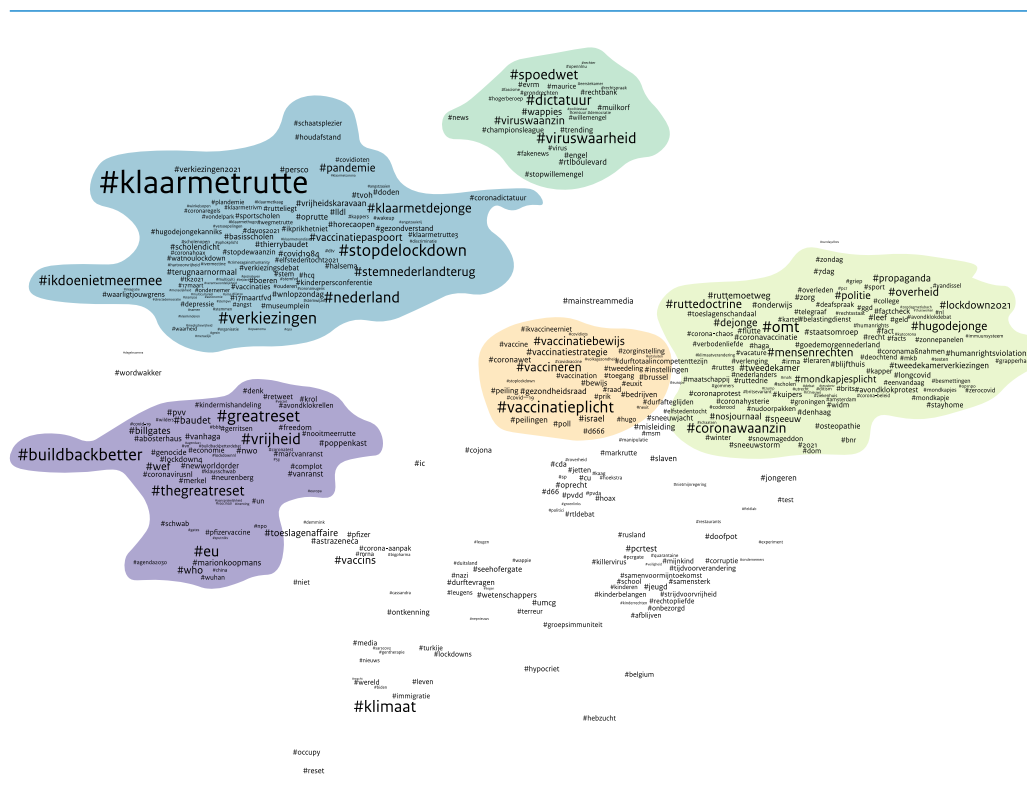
#spoedwet
#dictatuur
#evrm #maurice #rechtbank
#hogerberoep #muilkorf
#wappies #willemengel
#news #viruswaanzin
#championsleague #trending
#viruswaarheid
#virus
#fakenews #engel
#rtlboulevard
#stopwillemengel

#schaatsplezier
#houdafstand
#covidioten
#verkiezingen2021 #persco
#pandemie
#klaarmetrutte
#tvoh #doden
#coronadictatuur
#plandemie #rutteliegt
#coronaregels #klaarmetrivm
#vrijheidskaravaan
#klaarmetdejonge
#vondelpark #sportscholen
#lldl
#oprutte
#horecaopen
#gezondverstand
#hugodejongekanniks
#davos2021
#ikprikhetniet
#vaccinatiepaspoort
#klaarmetrutte5
#basisscholen
#elfstedentocht2021
#scholendicht
#thierrybaudet
#stopdelockdown
#coronahoax
#stopdewaanzin
#covid1984
#wathoulockdown
#verkiezingsdebat
#stem
#hcq
#terugnaarnormaal
#boeren
#kinderpersconferentie
#stemnederlandterug
#halsema
#ikdoenietmeermee
#fkz021
#rzmaert #ondernemer
#depressie
#vaccinaties
#nederland
#waarligtjouwgrens
#17maartfvd
#wnlopzondag
#angst
#museumplein
#verkiezingen
#waarkeil

#mainstreammedia
#wordwakker

#zondag
#7dag
#griep
#propaganda
#ruttemoetweg
#sport
#vandissel
#overleden
#ruttedoctrine
#zorg
#politie
#overheid
#lockdown2021
#college
#toeslagenschandaal
#telegraaf
#factcheck
#omt
#dejonge
#feit
#hugodejonge
#corona-chaos
#flutte
#staatsomroep
#zonnepanelen
#coronavaccinatie
#belastingdienst
#verbodenliefde
#mensenrechten
#goedemorgennederland
#vacature
#coronamaatregelen
#humanrightsviolation
#deochtend
#verlenging
#tweedekamer
#leraren
#tweedekamerverkiezingen
#maatschappij
#ruttedrie
#mondkapjesplicht
#kapper
#blijfthuis
#scholen
#eenvandaag
#besmettingen
#kuipers
#avondklokprotest
#zerocovid
#coronaprotest
#wilderaan
#coronahysterie
#groningen
#mondkapje
#stayhome
#nudoorpakken
#denhaag
#nosjournaal
#sneeuw
#coronawaanzin
#osteopathie
#winter
#snowmageddon
#sneeuwstorm
#2021
#dom
#bnr

#ikvaccineerniet
#vaccinatiebewijs
#vaccine
#zorginstelling
#vaccinatiestrategie
#coronawet
#durftotaalincompetentiezijn
#vaccineren
#tweedeling #instellingen
#toegang #brussel
#vaccination
#bewijs
#euxit
#peiling
#gezondheidsraad
#raad
#bedrijven
#prik
#vaccinatieplicht
#israel
#hugo
#elfstedentocht
#peilingen
#poll
#d66
#sneeuwjacht
#duffeteglijden
#misleiding
#msm

#denk
#retweet
#krol
#avondklokrellen
#kindermishandeling
#pvv
#greatreset
#baudet
#billgates
#gerritsen
#vanhaga
#vrijheid
#nooitmeerrutte
#aboosterhaus
#freedom
#poppenkast
#buildbackbetter
#genocide
#economie
#nwo
#marcvanranst
#lockdownq
#wef
#coronavirusnl
#newworldorder
#complot
#merkel
#neurenberg
#vanranst
#thegreatreset
#un
#schwab
#pfizervaccine
#toeslagenaffaire
#pfizer
#astrazeneca
#eu
#agenda2030
#marionkoopmans
#who
#wuhan

#cojona
#markrutte
#slaven
#ic
#cda
#jetten
#cu
#oprecht
#d66
#pvdd
#hoax
#rtldebat
#jongeren
#test
#corona-aanpak
#vaccins
#rusland
#pcrtest
#doofpot
#killervirus
#mijnkind
#corruptie
#nazi
#seehofergate
#samenvoormintoekomst
#tijdvoorverandering
#durftevragen
#school
#samensterk
#leugens
#wetenschappers
#kinderbelangen
#jeugd
#strijdvoorvrijheid
#umcg
#rechtopliefde
#terreur
#onbezorgd
#afblijven
#niet
#ontkenning
#groepsimmuniteit
#media
#turkije
#nieuws
#lockdowns
#hypocriet
#wereld
#leven
#belgium
#immigratie
#klimaat
#hebzucht
#occupy
#reset